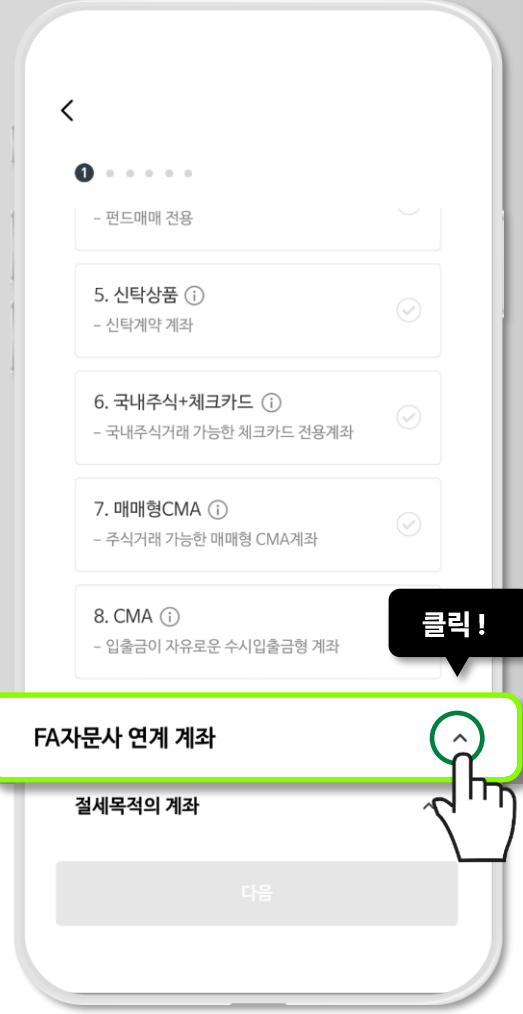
<

1

- 펀드매매 전용

5. 신탁상품
- 신탁계약 계좌

6. 국내주식+체크카드
- 국내주식거래 가능한 체크카드 전용계좌

7. 매매형CMA
- 주식거래 가능한 매매형 CMA계좌

8. CMA
- 입출금이 자유로운 수시입출금형 계좌

클릭 !

FA자문사 연계 계좌

절세목적의 계좌

다음